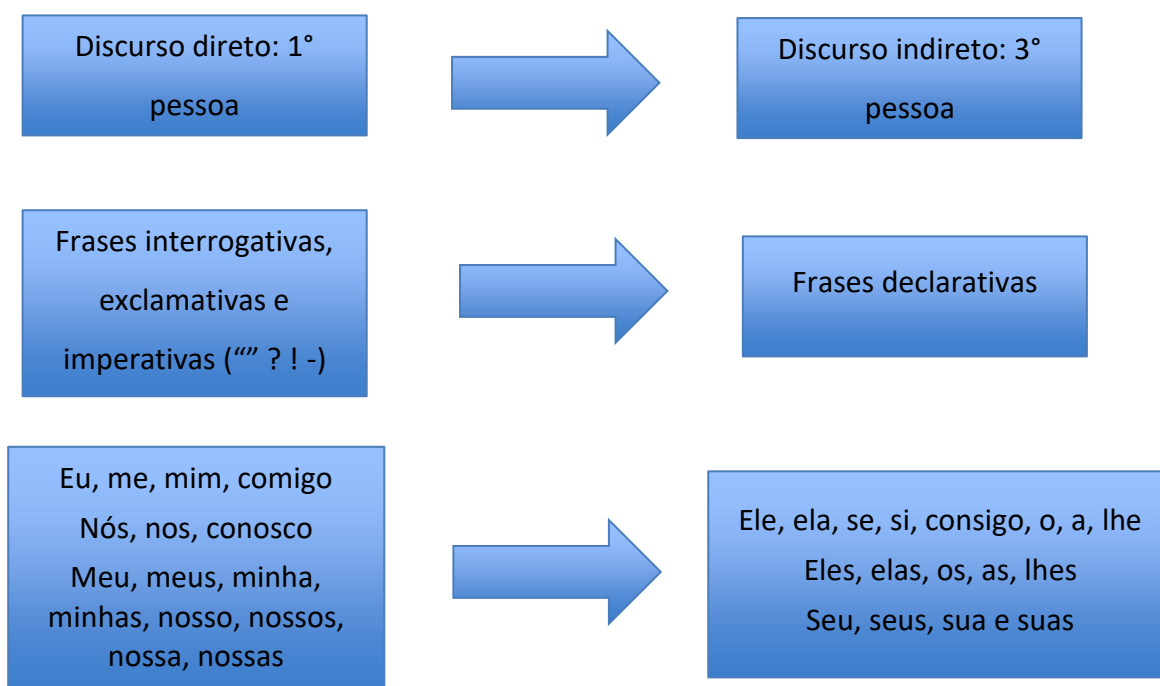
Discurso direto: 1° pessoa

Discurso indireto: 3° pessoa

Frases interrogativas, exclamativas e imperativas (“” ? ! -)

Frases declarativas

Eu, me, mim, comigo
Nós, nos, conosco
Meu, meus, minha, minhas, nosso, nossos, nossa, nossas

Ele, ela, se, si, consigo, o, a, lhe
Eles, elas, os, as, lhes
Seu, seus, sua e suas